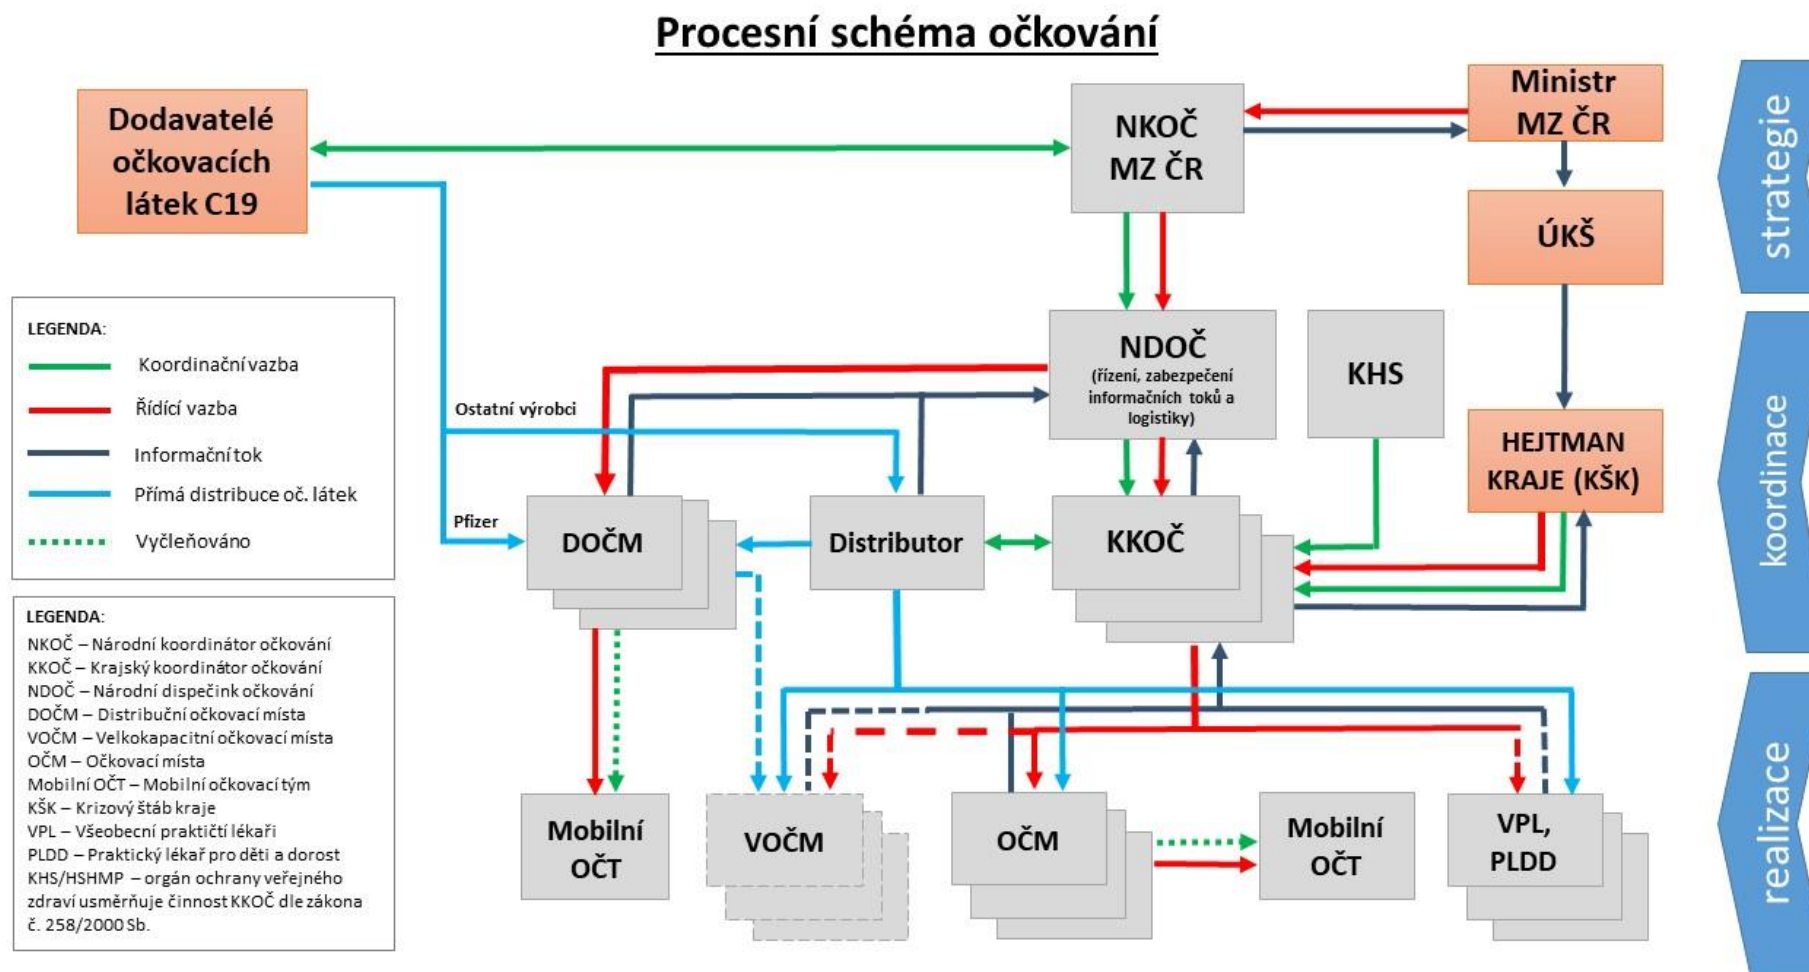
Procesní schéma očkování

Dodavatelé očkovacích látek C19

NKOČ MZ ČR

Ministr MZ ČR

ÚKŠ

strategie

LEGENDA:
Koordinační vazba
Řídící vazba
Informační tok
Přímá distribuce oč. látek
Vyčleňováno

Ostatní výrobci

Pfizer

NDOČ (řízení, zabezpečení informačních toků a logistiky)

KHS

HEJTMAN KRAJE (KŠK)

koordinace

DOČM

Distributor

KKOČ

LEGENDA:
NKOČ – Národní koordinátor očkování
KKOČ – Krajský koordinátor očkování
NDOČ – Národní dispečink očkování
DOČM – Distribuční očkovací místa
VOČM – Velkokapacitní očkovací místa
OČM – Očkovací místa
Mobilní OČT – Mobilní očkovací tým
KŠK – Krizový štáb kraje
VPL – Všeobecní praktičtí lékaři
PLDD – Praktický lékař pro děti a dorost
KHS/HSHMP – orgán ochrany veřejného zdraví usměrňuje činnost KKOČ dle zákona č. 258/2000 Sb.

Mobilní OČT

VOČM

OČM

Mobilní OČT

VPL, PLDD

realizace